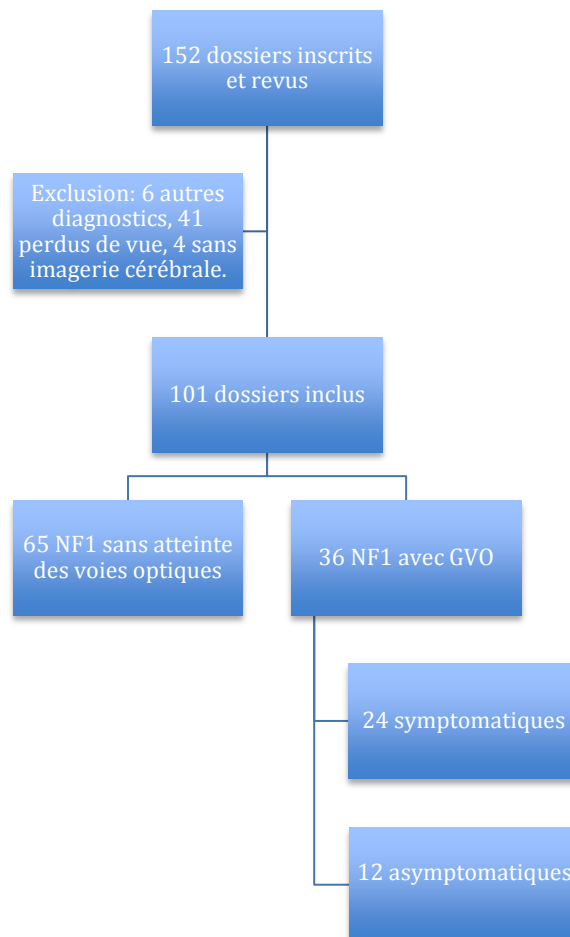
152 dossiers inscrits et revus

Exclusion: 6 autres diagnostics, 41 perdus de vue, 4 sans imagerie cérébrale.

101 dossiers inclus

65 NF1 sans atteinte des voies optiques

36 NF1 avec GVO

24 symptomatiques

12 asymptomatiques